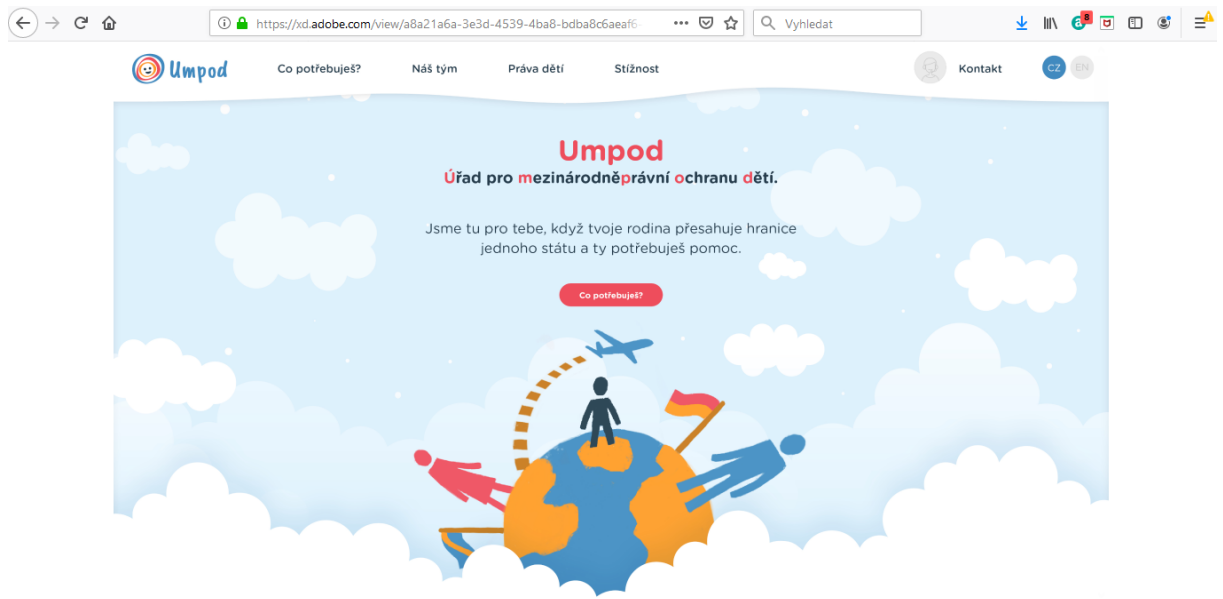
https://xd.adobe.com/view/a8a21a6a-3e3d-4539-4ba8-bdba8c6aeaf6

Vyhledat

8

Umpod

Co potřebuješ?

Náš tým

Práva dětí

Stížnost

Kontakt

CZ

EN

Umpod

Úřad pro mezinárodněprávní ochranu dětí.

Jsme tu pro tebe, když tvoje rodina přesahuje hranice jednoho státu a ty potřebuješ pomoc.

Co potřebuješ?